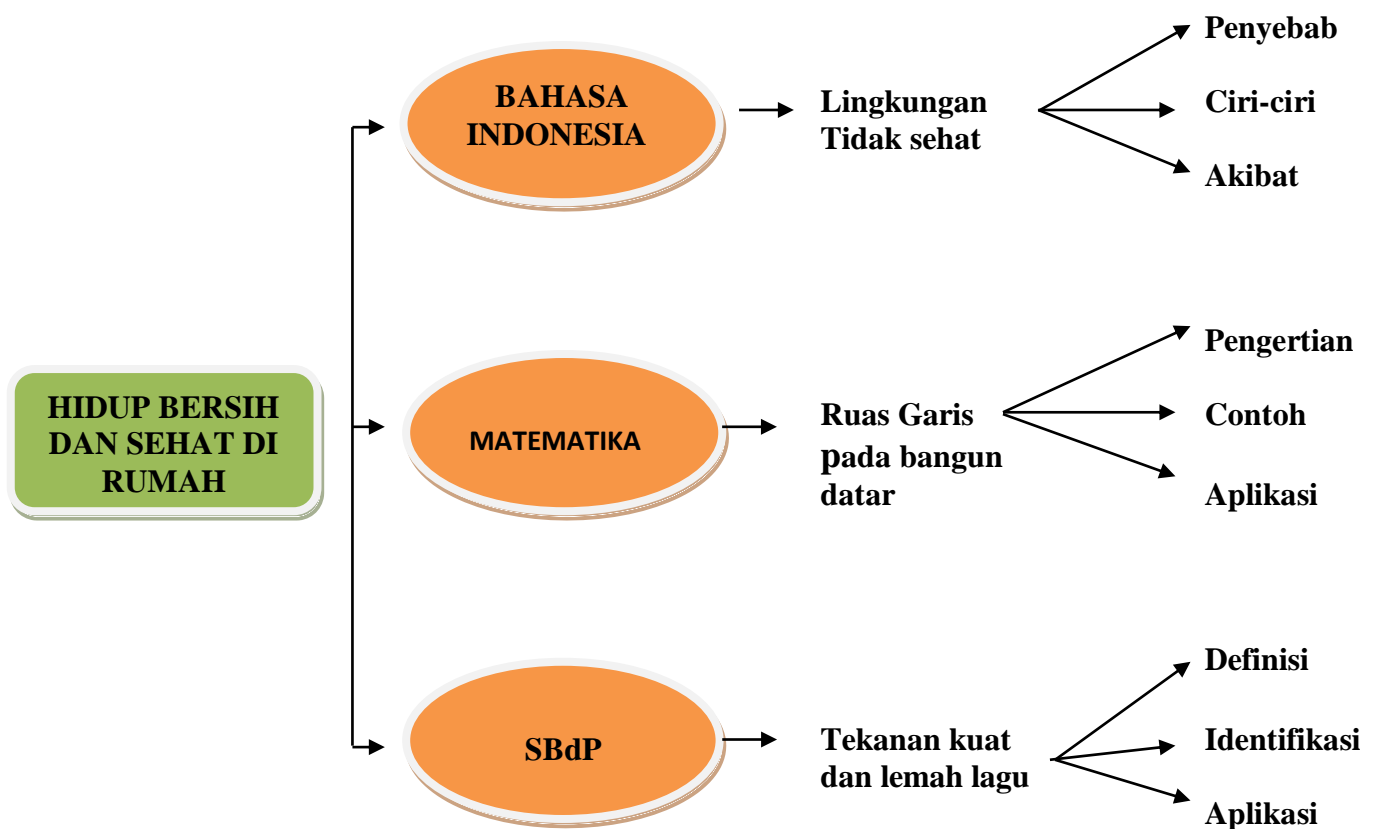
HIDUP BERSIH DAN SEHAT DI RUMAH

BAHASA INDONESIA

Lingkungan Tidak sehat

Penyebab

Ciri-ciri

Akibat

MATEMATIKA

Ruas Garis pada bangun datar

Pengertian

Contoh

Aplikasi

SBdP

Tekanan kuat dan lemah lagu

Definisi

Identifikasi

Aplikasi